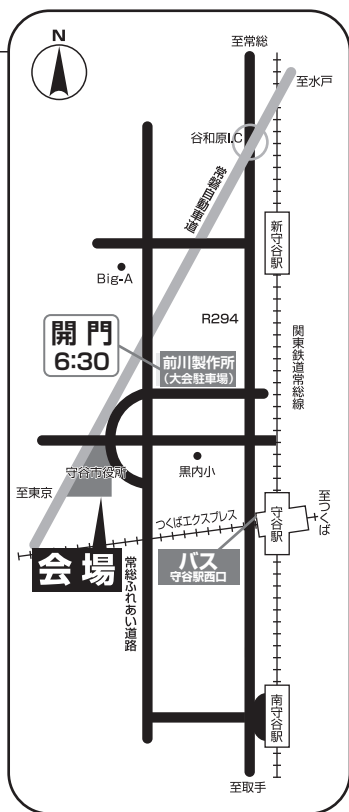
N

至常総

至水戸

谷和原I.C

常磐自動車道

新守谷駅

Big-A

R294

関東鉄道常総線

開門
6:30

前川製作所
(大会駐車場)

守谷市役所

黒内小

至東京

つくばエクスプレス

守谷駅

至つくば

会場

常総ふれあい道路

バス
守谷駅西口

南守谷駅

至取手